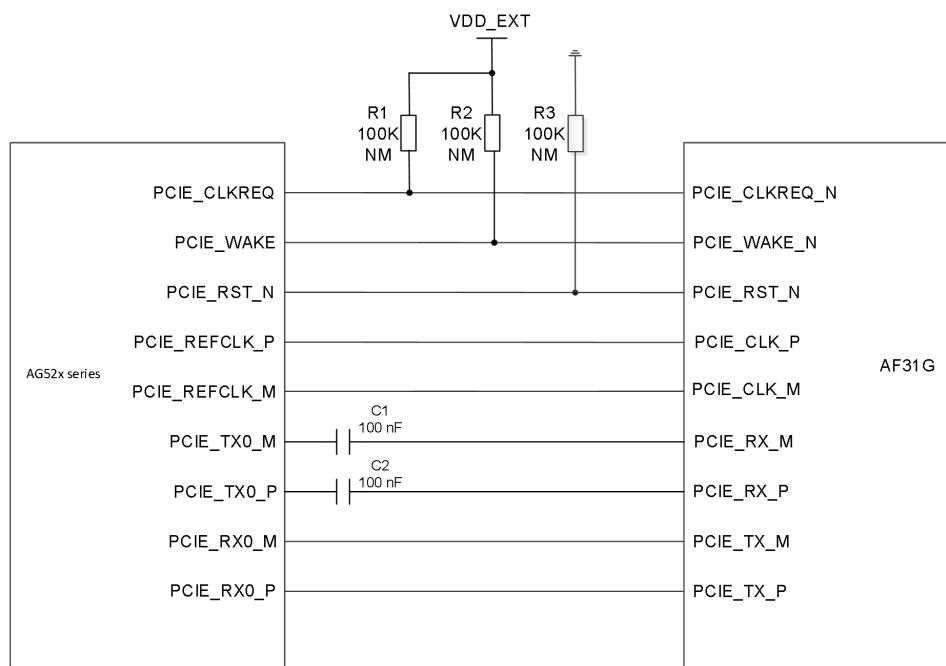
VDD_EXT

R1
100K
NM

R2
100K
NM

R3
100K
NM

AG52x series

PCIE_CLKREQ
PCIE_WAKE
PCIE_RST_N
PCIE_REFCLK_P
PCIE_REFCLK_M
PCIE_TX0_M
PCIE_TX0_P
PCIE_RX0_M
PCIE_RX0_P

C1
100 nF

C2
100 nF

AF31G

PCIE_CLKREQ_N
PCIE_WAKE_N
PCIE_RST_N
PCIE_CLK_P
PCIE_CLK_M
PCIE_RX_M
PCIE_RX_P
PCIE_TX_M
PCIE_TX_P